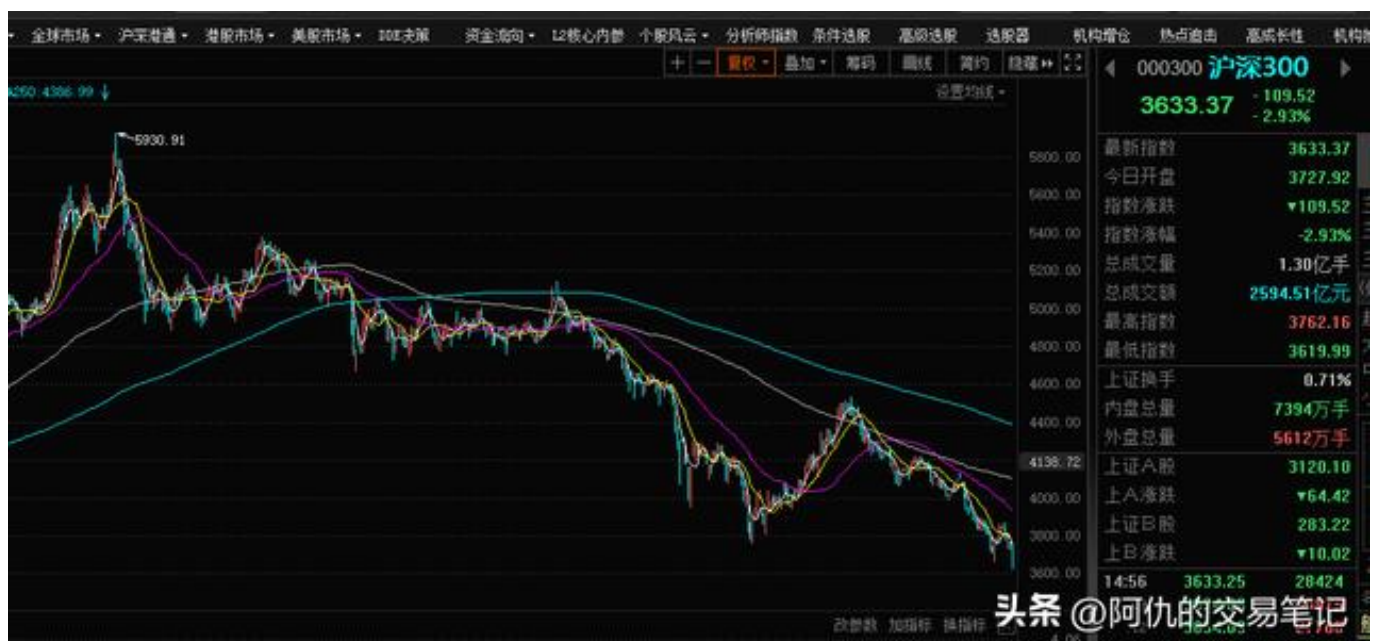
全球市场 · 沪深港通 · 港股市场 · 美股市场 · DDE决策 资金流向 · L2核心内参 个股风云 · 分析师指数 条件选股 高级选股 选股器 机构增仓 热点追击 高成长性 机构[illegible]

+ — 复权 · 叠加 · 筹码 画线 简约 隐藏

A250 4386.99 ↓

设置均线 ·

5930.91

5800.00
5600.00
5400.00
5200.00
5000.00
4800.00
4600.00
4400.00
4136.72
4000.00
3800.00
3600.00

000300 沪深300

3633.37 -109.52 -2.93%

| 最新指数 | 3633.37 |
|---|---|
| 今日开盘 | 3727.92 |
| 指数涨跌 | ▾109.52 |
| 指数涨幅 | -2.93% |
| 总成交量 | 1.30亿手 |
| 总成交额 | 2594.51亿元 |
| 最高指数 | 3762.16 |
| 最低指数 | 3619.99 |
| 上证换手 | 0.71% |
| 内盘总量 | 7394万手 |
| 外盘总量 | 5612万手 |
| 上证A股 | 3120.10 |
| 上A涨跌 | ▾64.42 |
| 上证B股 | 283.22 |
| 上B涨跌 | ▾10.02 |

14:56 3633.25 28424

改参数 加指标 换指标

头条 @阿仇的交易笔记